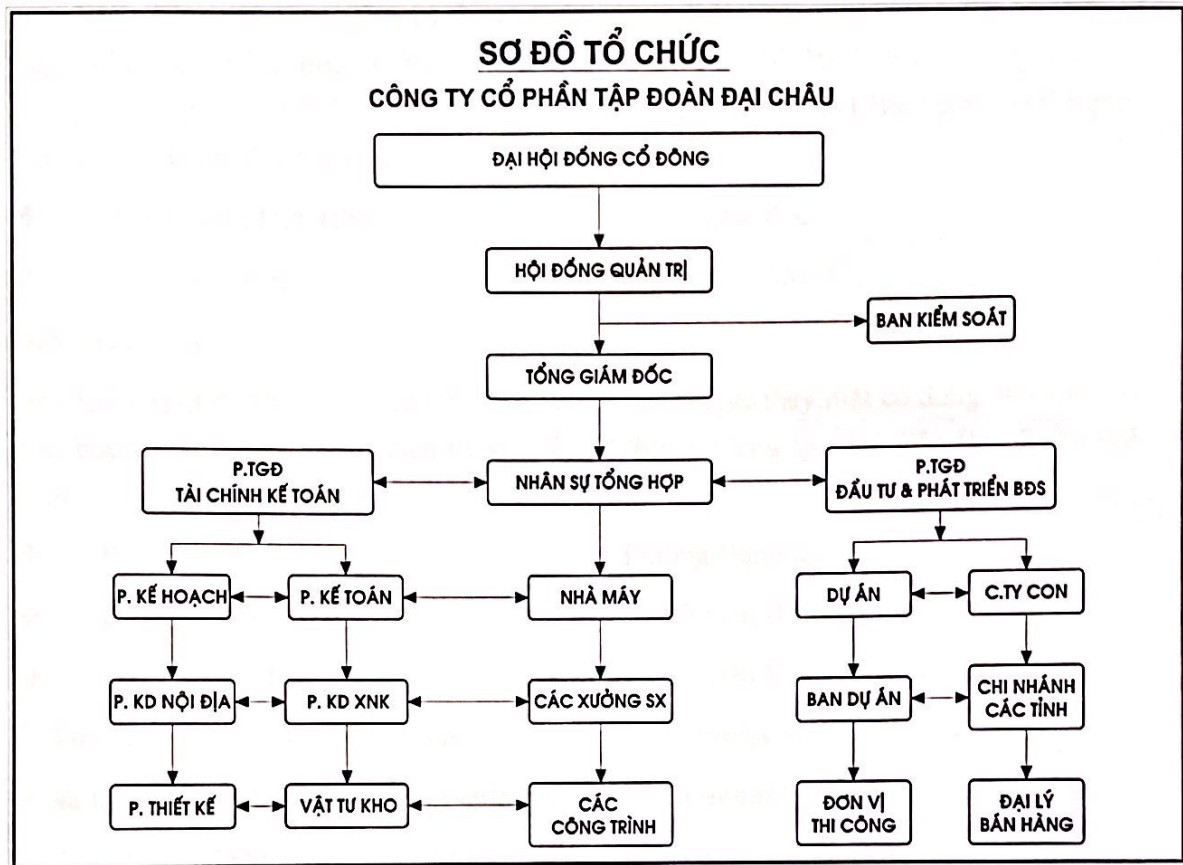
SƠ ĐỒ TỔ CHỨC
CÔNG TY CỔ PHẦN TẬP ĐOÀN ĐẠI CHÂU

ĐẠI HỘI ĐỒNG CỔ ĐÔNG

HỘI ĐỒNG QUẢN TRỊ

BAN KIỂM SOÁT

TỔNG GIÁM ĐỐC

P.TGĐ
TÀI CHÍNH KẾ TOÁN

NHÂN SỰ TỔNG HỢP

P.TGĐ
ĐẦU TƯ & PHÁT TRIỂN BĐS

P. KẾ HOẠCH

P. KẾ TOÁN

NHÀ MÁY

DỰ ÁN

C.TY CON

P. KD NỘI ĐỊA

P. KD XNK

CÁC XƯỞNG SX

BAN DỰ ÁN

CHI NHÁNH
CÁC TỈNH

P. THIẾT KẾ

VẬT TƯ KHO

CÁC
CÔNG TRÌNH

ĐƠN VỊ
THI CÔNG

ĐẠI LÝ
BÁN HÀNG